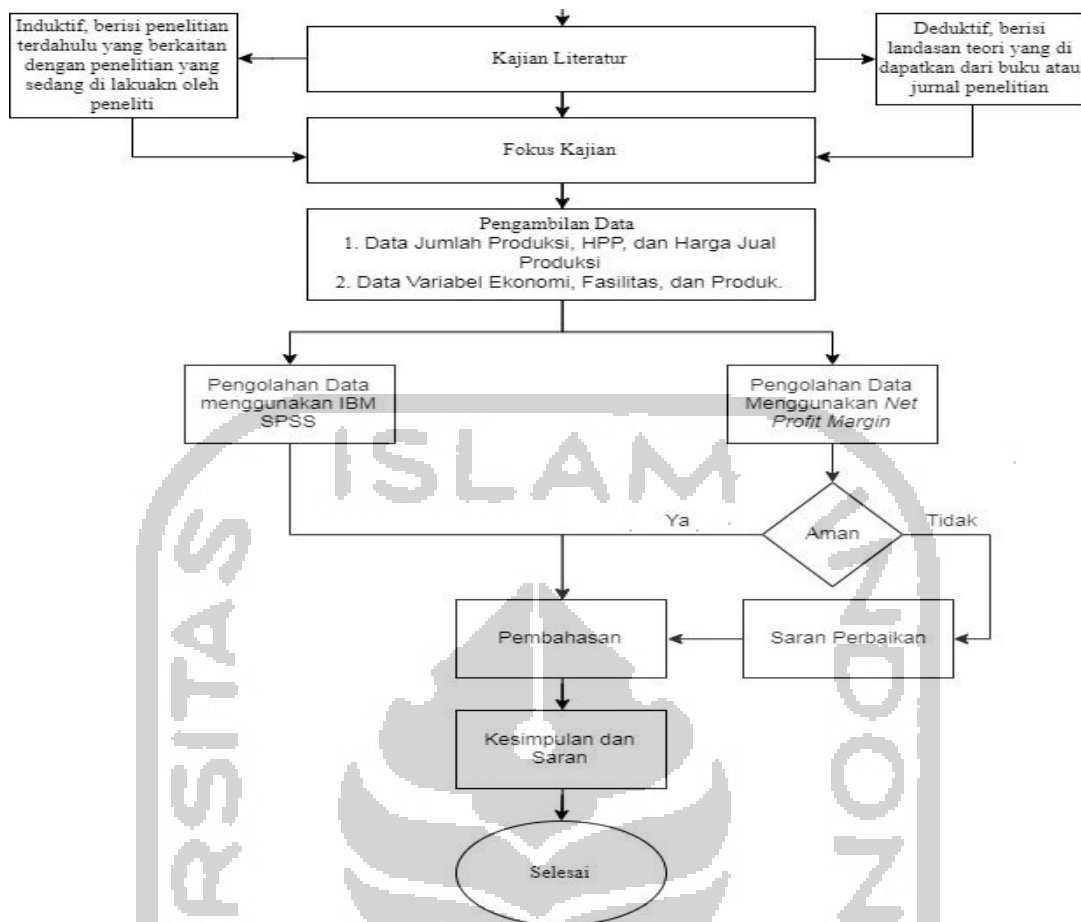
Induktif, berisi penelitian terdahulu yang berkaitan dengan penelitian yang sedang di lakuakn oleh peneliti

Kajian Literatur

Deduktif, berisi landasan teori yang di dapatkan dari buku atau jurnal penelitian

Fokus Kajian

Pengambilan Data
1. Data Jumlah Produksi, HPP, dan Harga Jual Produksi
2. Data Variabel Ekonomi, Fasilitas, dan Produk.

Pengolahan Data menggunakan IBM SPSS

Pengolahan Data Menggunakan *Net Profit Margin*

Aman

Ya

Tidak

Pembahasan

Saran Perbaikan

Kesimpulan dan Saran

Selesai

ISLAM